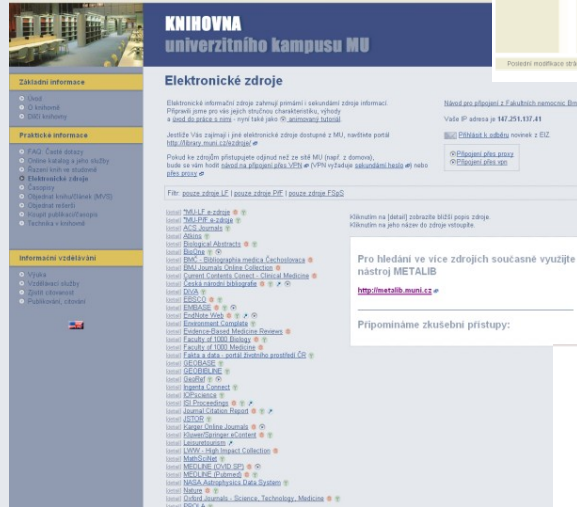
KNIHOVNA
univerzitního kampusu MU

Poslední modifikace strá

Základní informace
Úvod
O knihovně
DSD knihovny

Praktická informace
FAQ, Časté dotazy
Online katalog a jeho služby
Řazení knih ve studovně
Elektronické zdroje
Časopisy
Objednat knihu/článek (MVS)
Objednat rešerši
Knihy publikací/skripta
Technika v knihovně

Informační vzdělávání
Výuka
Vzdělávací služby
Školení zdarma
Publikování, citování

Elektronické zdroje

Elektronické informační zdroje zahrnují primární i sekundární zdroje informací. Připravili jsme pro vás jejich stručnou charakteristiku, výhody a úvod do práce s nimi - nyní také jako animovaný tutoriál.

Jestliže Vás zajímají i jiné elektronické zdroje dostupné z MU, navštivte portál http://library.muni.cz/ezdroje/

Pokud ke zdrojům přistupujete odjinud než ze sítě MU (např. z domova), bude se vám hodit návod na připojení přes VPN (VPN vyžaduje sekundární heslo) nebo přes proxy

Návod pro připojení z Fakultních nemocnic Brn
Vaše IP adresa je 147.251.137.41
Přihlásit k odběru novinek z EIZ
Připojení přes proxy
Připojení přes vpn

Filtr: pouze zdroje LF | pouze zdroje PřF | pouze zdroje FSpS

Kliknutím na [detail] zobrazíte bližší popis zdroje. Kliknutím na jeho název do zdroje vstoupíte.

Pro hledání ve více zdrojích současně využijte nástroj METALIB

http://metalib.muni.cz

Připomínáme zkušební přístupy:

[detail] *MU-LF e-zdroje
[detail] *MU-PřF e-zdroje
[detail] ACS Journals
[detail] Atlona
[detail] Biological Abstracts
[detail] BioOne
[detail] BMC - Bibliographia medica Čechoslovaca
[detail] BMJ Journals Online Collection
[detail] Current Contents Connect - Clinical Medicine
[detail] Česká národní bibliografie
[detail] DIVA
[detail] EBSCO
[detail] EMBASE
[detail] EndNote Web
[detail] Environment Complete
[detail] Evidence-Based Medicine Reviews
[detail] Faculty of 1000 Biology
[detail] Faculty of 1000 Medicine
[detail] Fakta a data - portál životního prostředí ČR
[detail] GEOBASE
[detail] GEOBIBLINE
[detail] GeoRef
[detail] Ingenta Connect
[detail] IOPscience
[detail] ISI Proceedings
[detail] Journal Citation Report
[detail] JSTOR
[detail] Karger Online Journals
[detail] Kluwer/Springer eContent
[detail] Leisuretourism
[detail] LWW - High Impact Collection
[detail] MathSciNet
[detail] MEDLINE (OVID SP)
[detail] MEDLINE (Pubmed)
[detail] NASA Astrophysics Data System
[detail] Nature
[detail] Oxford Journals - Science, Technology, Medicine
[detail] PROLA